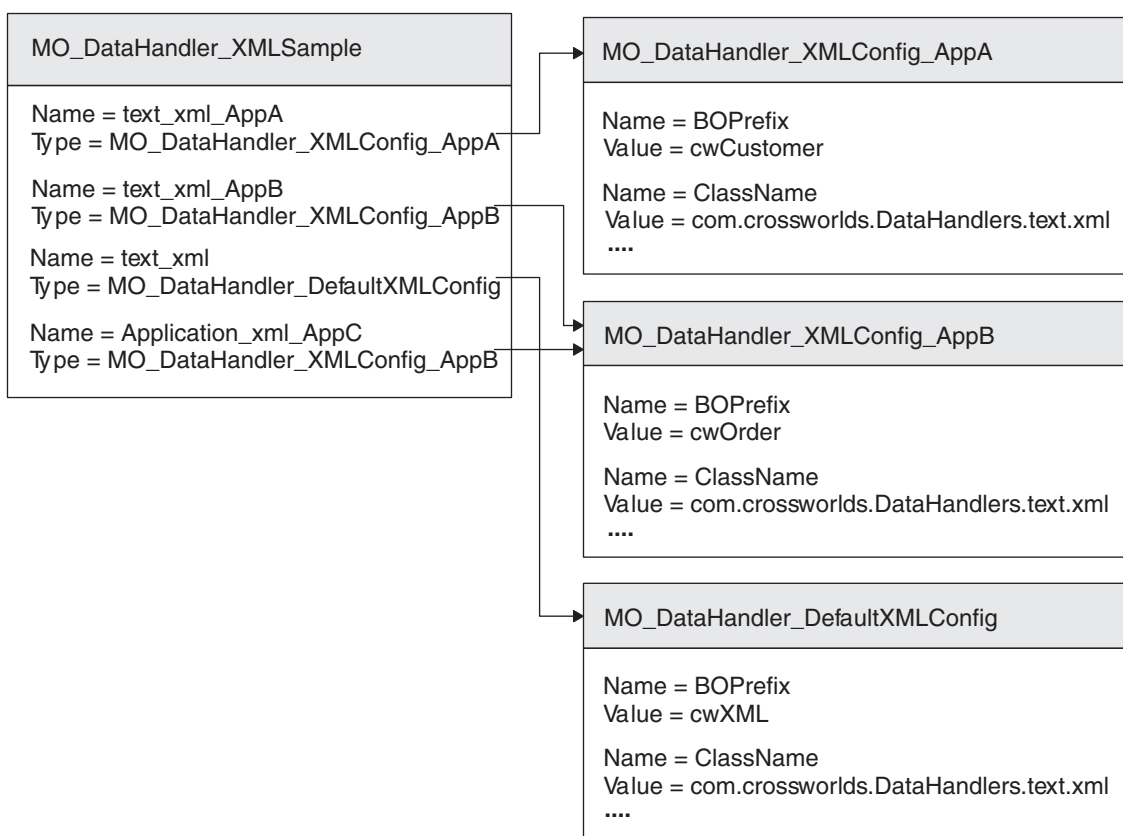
MO_DataHandler_XMLSample

Name = text_xml_AppA
Type = MO_DataHandler_XMLConfig_AppA

Name = text_xml_AppB
Type = MO_DataHandler_XMLConfig_AppB

Name = text_xml
Type = MO_DataHandler_DefaultXMLConfig

Name = Application_xml_AppC
Type = MO_DataHandler_XMLConfig_AppB

MO_DataHandler_XMLConfig_AppA

Name = BOPrefix
Value = cwCustomer

Name = ClassName
Value = com.crossworlds.DataHandlers.text.xml
....

MO_DataHandler_XMLConfig_AppB

Name = BOPrefix
Value = cwOrder

Name = ClassName
Value = com.crossworlds.DataHandlers.text.xml
....

MO_DataHandler_DefaultXMLConfig

Name = BOPrefix
Value = cwXML

Name = ClassName
Value = com.crossworlds.DataHandlers.text.xml
....